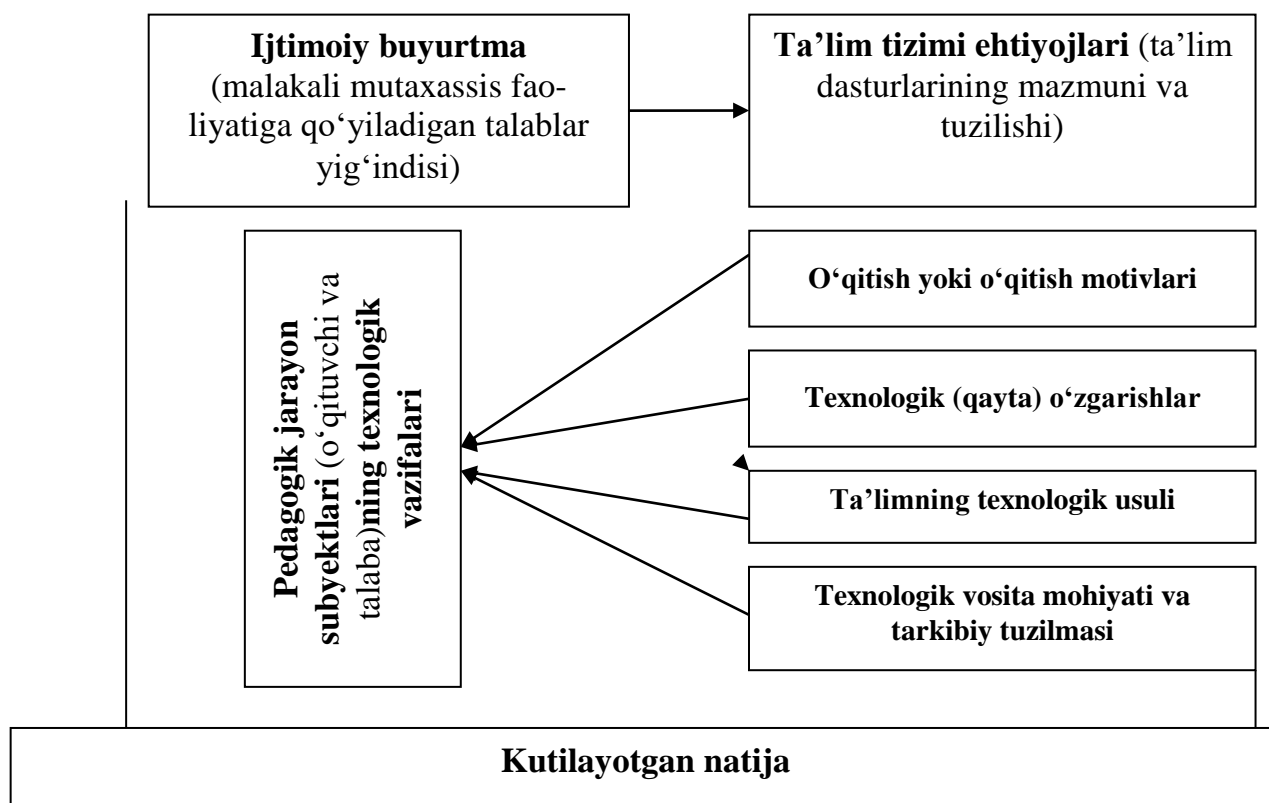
**Ijtimoiy buyurtma** (malakali mutaxassis faoliyatiga qo‘yiladigan talablar yig‘indisi)

**Ta’lim tizimi ehtiyojlari** (ta’lim dasturlarining mazmuni va tuzilishi)

**Pedagogik jarayon subyektlari** (o‘qituvchi va talaba)**ning texnologik vazifalari**

**O‘qitish yoki o‘qitish motivlari**

**Texnologik (qayta) o‘zgarishlar**

**Ta’limning texnologik usuli**

**Texnologik vosita mohiyati va tarkibiy tuzilmasi**

**Kutilayotgan natija**